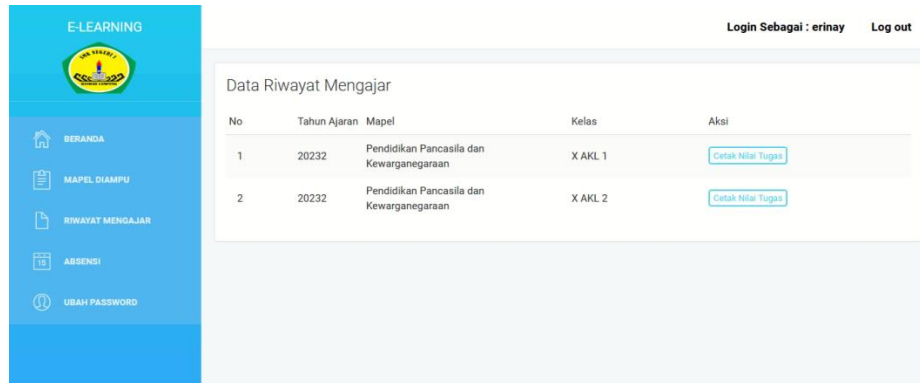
E-LEARNING

BERANDA
MAPEL DIAMPU
RIWAYAT MENGAJAR
ABSENSI
UBAH PASSWORD

Login Sebagai : erinay Log out

Data Riwayat Mengajar

| No | Tahun Ajaran | Mapel | Kelas | Aksi |
|---|---|---|---|---|
| 1 | 20232 | Pendidikan Pancasila dan Kewarganegaraan | X AKL 1 | Cetak Nilai Tugas |
| 2 | 20232 | Pendidikan Pancasila dan Kewarganegaraan | X AKL 2 | Cetak Nilai Tugas |